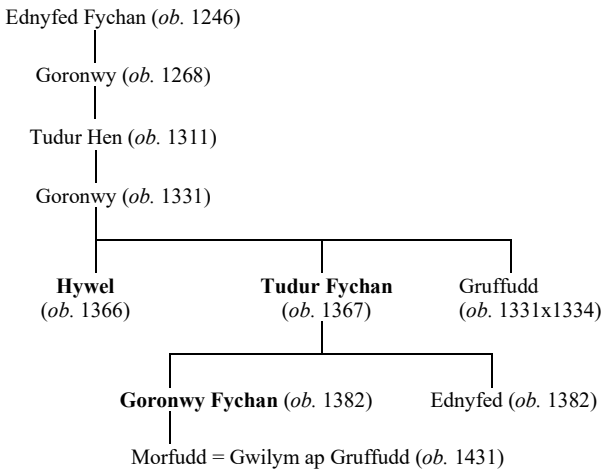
Ednyfed Fychan (*ob.* 1246)

Goronwy (*ob.* 1268)

Tudur Hen (*ob.* 1311)

Goronwy (*ob.* 1331)

**Hywel** (*ob.* 1366)

**Tudur Fychan** (*ob.* 1367)

Gruffudd (*ob.* 1331x1334)

**Goronwy Fychan** (*ob.* 1382)

Ednyfed (*ob.* 1382)

Morfudd = Gwilym ap Gruffudd (*ob.* 1431)